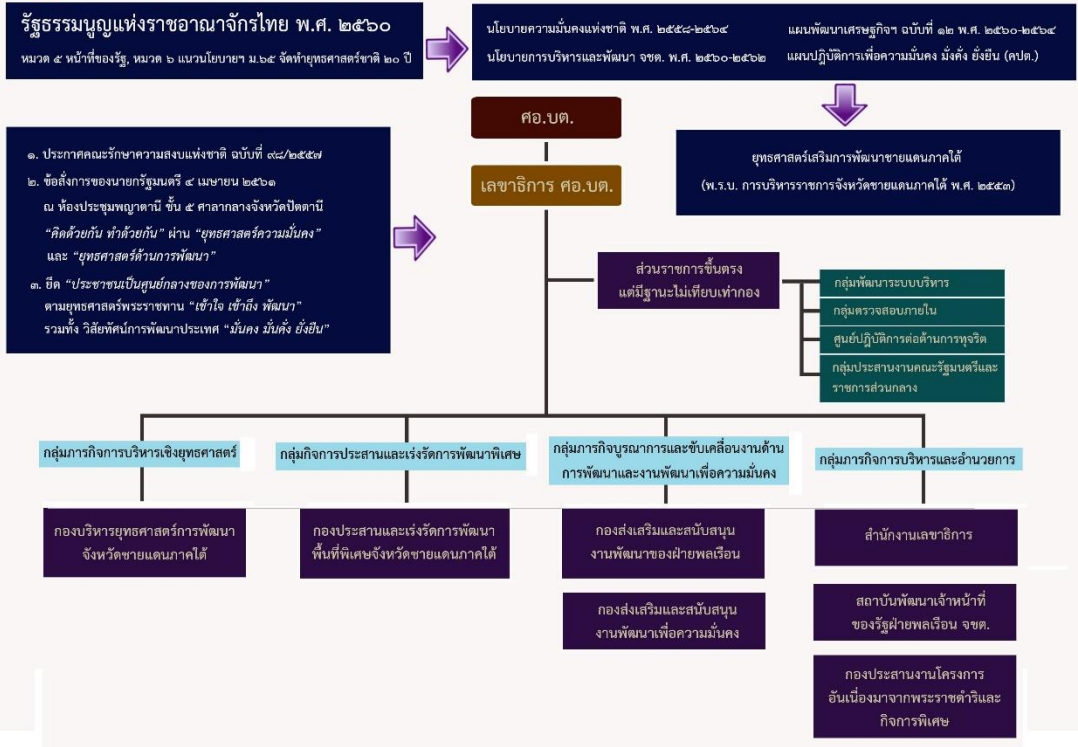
รัฐธรรมนูญแห่งราชอาณาจักรไทย พ.ศ. ๒๕๖๐

หมวด ๕ หน้าที่ของรัฐ, หมวด ๖ แนวนโยบายฯ ม.๖๕ จัดทำยุทธศาสตร์ชาติ ๒๐ ปี

นโยบายความมั่นคงแห่งชาติ พ.ศ. ๒๕๕๘-๒๕๖๔

นโยบายการบริหารและพัฒนา จชต. พ.ศ. ๒๕๖๐-๒๕๖๒

แผนพัฒนาเศรษฐกิจฯ ฉบับที่ ๑๒ พ.ศ. ๒๕๖๐-๒๕๖๔

แผนปฏิบัติการเพื่อความมั่นคง มั่งคั่ง ยั่งยืน (คปต.)

ศอ.บต.

เลขาธิการ ศอ.บต.

๑. ประกาศคณะรักษาความสงบแห่งชาติ ฉบับที่ ๙๘/๒๕๕๗

๒. ข้อสั่งการของนายกรัฐมนตรี ๔ เมษายน ๒๕๖๑ ณ ห้องประชุมพญาตานี ชั้น ๕ ศาลากลางจังหวัดปัตตานี "คิดด้วยกัน ทำด้วยกัน" ผ่าน "ยุทธศาสตร์ความมั่นคง" และ "ยุทธศาสตร์ด้านการพัฒนา"

๓. ยึด "ประชาชนเป็นศูนย์กลางของการพัฒนา" ตามยุทธศาสตร์พระราชทาน "เข้าใจ เข้าถึง พัฒนา" รวมทั้ง วิสัยทัศน์การพัฒนาประเทศ "มั่นคง มั่งคั่ง ยั่งยืน"

ยุทธศาสตร์เสริมการพัฒนาชายแดนภาคใต้

(พ.ร.บ. การบริหารราชการจังหวัดชายแดนภาคใต้ พ.ศ. ๒๕๕๓)

ส่วนราชการขึ้นตรง แต่มีฐานะไม่เทียบเท่ากอง

กลุ่มพัฒนาระบบบริหาร

กลุ่มตรวจสอบภายใน

ศูนย์ปฏิบัติการต่อต้านการทุจริต

กลุ่มประสานงานคณะรัฐมนตรีและราชการส่วนกลาง

กลุ่มภารกิจการบริหารเชิงยุทธศาสตร์

กลุ่มกิจการประสานและเร่งรัดการพัฒนาพิเศษ

กลุ่มภารกิจบูรณาการและขับเคลื่อนงานด้านการพัฒนาและงานพัฒนาเพื่อความมั่นคง

กลุ่มภารกิจการบริหารและอำนวยการ

กองบริหารยุทธศาสตร์การพัฒนาจังหวัดชายแดนภาคใต้

กองประสานและเร่งรัดการพัฒนาพื้นที่พิเศษจังหวัดชายแดนภาคใต้

กองส่งเสริมและสนับสนุนงานพัฒนาของฝ่ายพลเรือน

กองส่งเสริมและสนับสนุนงานพัฒนาเพื่อความมั่นคง

สำนักงานเลขาธิการ

สถาบันพัฒนาเจ้าหน้าที่ของรัฐฝ่ายพลเรือน จชต.

กองประสานงานโครงการอันเนื่องมาจากพระราชดำริและกิจการพิเศษ